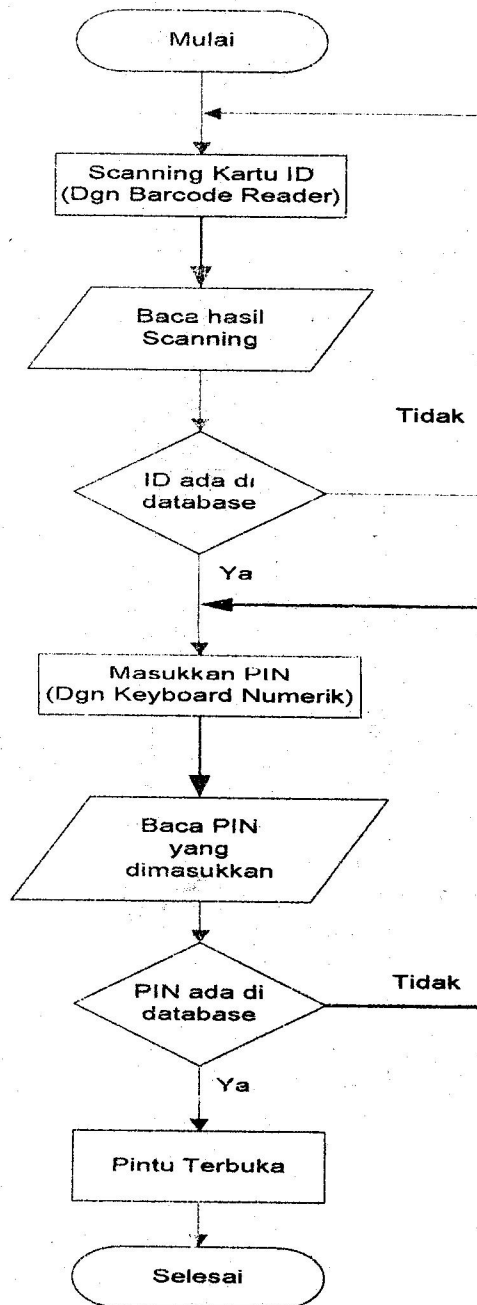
Mulai

Scanning Kartu ID
(Dgn Barcode Reader)

Baca hasil
Scanning

Tidak

ID ada di
database

Ya

Masukkan PIN
(Dgn Keyboard Numerik)

Baca PIN
yang
dimasukkan

PIN ada di
database

Tidak

Ya

Pintu Terbuka

Selesai